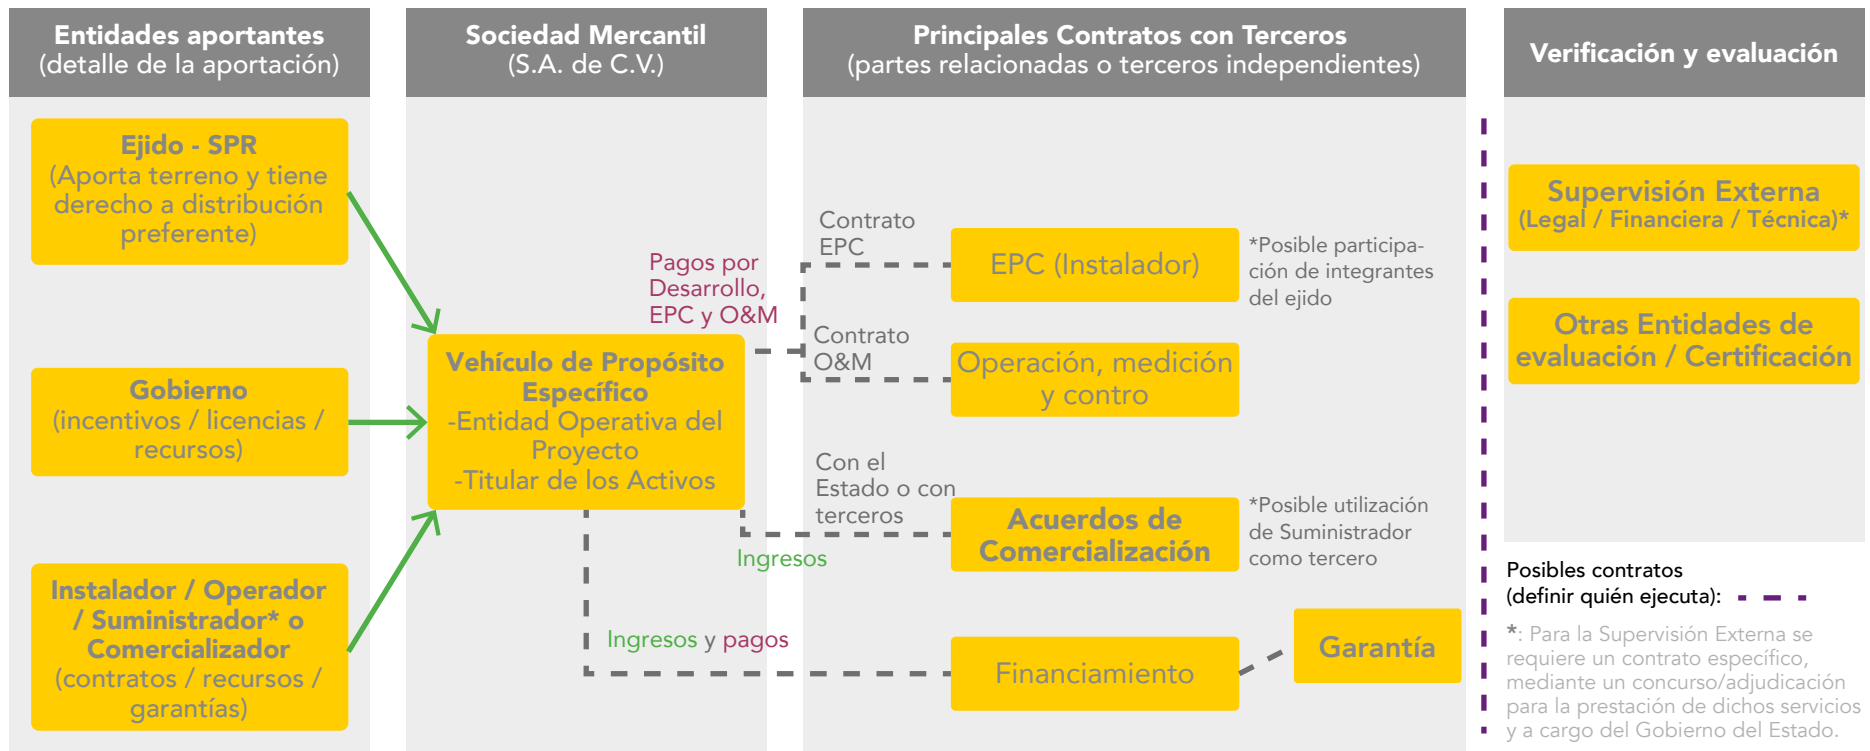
Entidades aportantes
(detalle de la aportación)

Sociedad Mercantil
(S.A. de C.V.)

Principales Contratos con Terceros
(partes relacionadas o terceros independientes)

Verificación y evaluación

Ejido - SPR
(Aporta terreno y tiene derecho a distribución preferente)

Gobierno
(incentivos / licencias / recursos)

Instalador / Operador / Suministrador* o Comercializador
(contratos / recursos / garantías)

Pagos por Desarrollo, EPC y O&M

Vehículo de Propósito Específico
-Entidad Operativa del Proyecto
-Titular de los Activos

Contrato EPC

EPC (Instalador)

*Posible participación de integrantes del ejido

Contrato O&M

Operación, medición y contro

Con el Estado o con terceros

Acuerdos de Comercialización

*Posible utilización de Suministrador como tercero

Ingresos

Ingresos y pagos

Financiamiento

Garantía

Supervisión Externa
(Legal / Financiera / Técnica)*

Otras Entidades de evaluación / Certificación

Posibles contratos
(definir quién ejecuta):

*: Para la Supervisión Externa se requiere un contrato específico, mediante un concurso/adjudicación para la prestación de dichos servicios y a cargo del Gobierno del Estado.